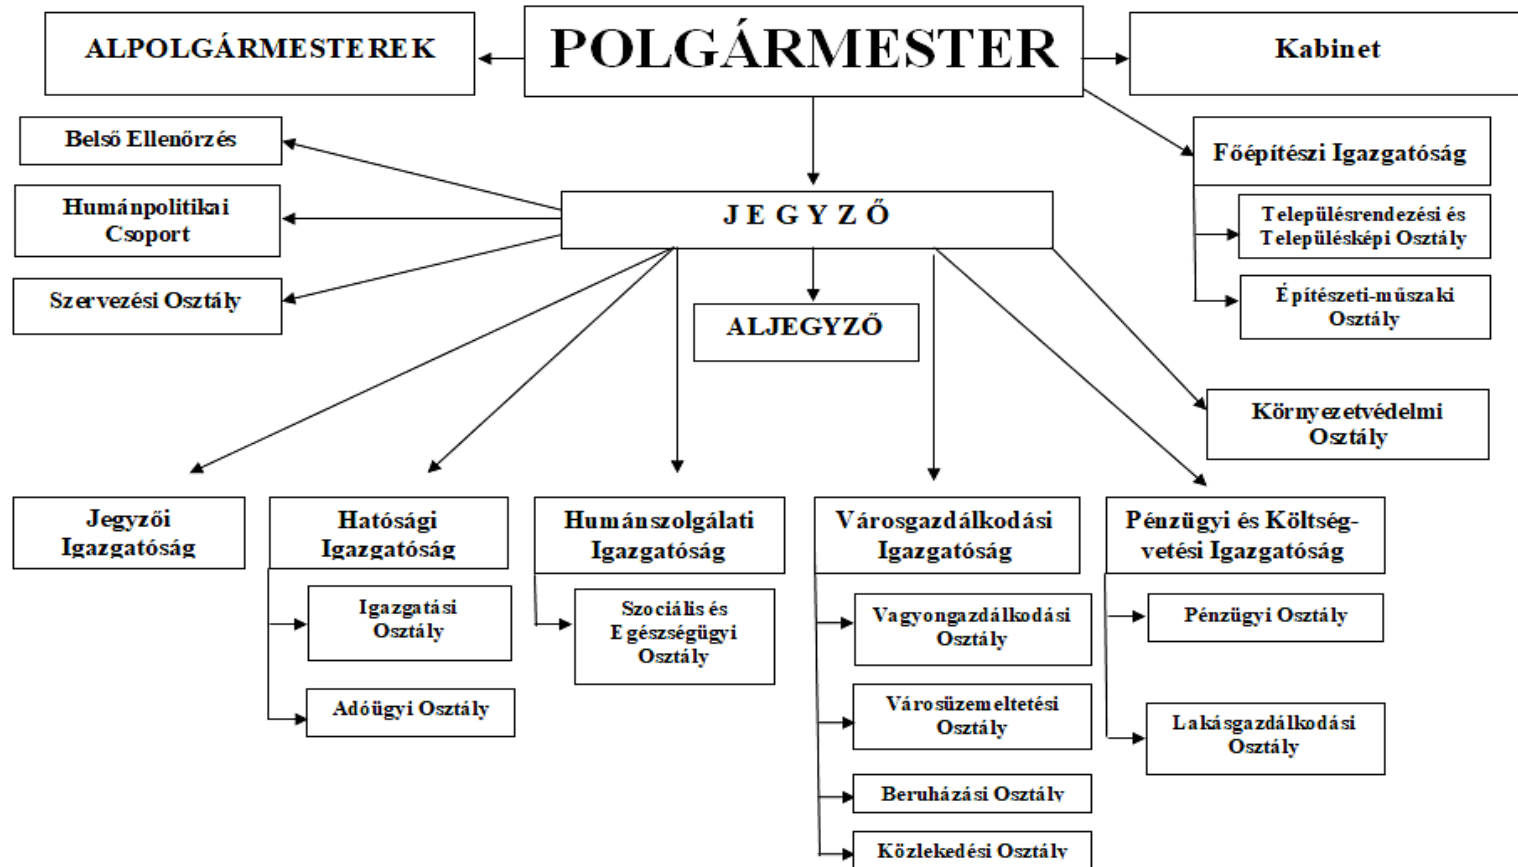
ALPOLGÁRMESTEREK

POLGÁRMESTER

Kabinet

Belső Ellenőrzés

Humánpolitikai Csoport

Szervezési Osztály

JEGYZŐ

Főépítészi Igazgatóság

Településrendezési és Településképi Osztály

Építészeti-műszaki Osztály

ALJEGYZŐ

Környezetvédelmi Osztály

Jegyzői Igazgatóság

Hatósági Igazgatóság

Igazgatási Osztály

Adóügyi Osztály

Humánszolgálati Igazgatóság

Szociális és Egészségügyi Osztály

Városgazdálkodási Igazgatóság

Vagyongazdálkodási Osztály

Városüzemeltetési Osztály

Beruházási Osztály

Közlekedési Osztály

Pénzügyi és Költségvetési Igazgatóság

Pénzügyi Osztály

Lakásgazdálkodási Osztály